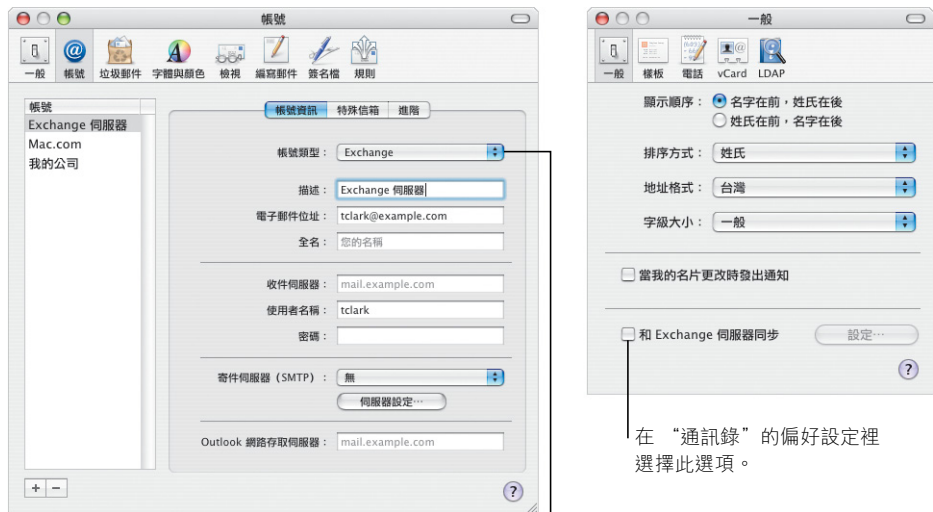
帳號

一般 帳號 垃圾郵件 字體與顏色 檢視 編寫郵件 簽名檔 規則

帳號
Exchange 伺服器
Mac.com
我的公司

帳號資訊 特殊信箱 進階

帳號類型： Exchange

描述： Exchange 伺服器
電子郵件位址： tclark@example.com
全名： 您的名稱

收件伺服器： mail.example.com
使用者名稱： tclark
密碼：

寄件伺服器（SMTP）： 無
伺服器設定⋯

Outlook 網路存取伺服器： mail.example.com

+ −

?

一般

一般 樣板 電話 vCard LDAP

顯示順序： 名字在前，姓氏在後
姓氏在前，名字在後

排序方式： 姓氏

地址格式： 台灣

字級大小： 一般

當我的名片更改時發出通知

和 Exchange 伺服器同步 設定⋯

?

在 “通訊錄” 的偏好設定裡選擇此選項。